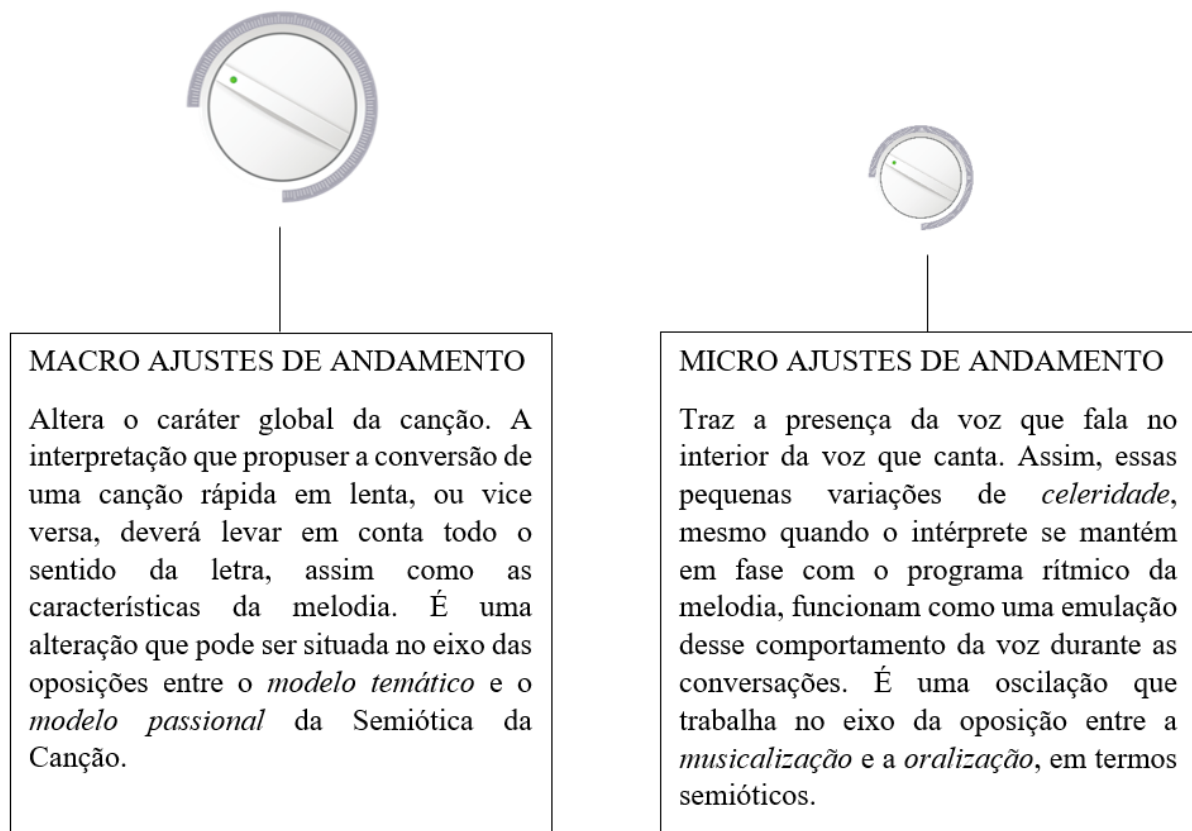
MACRO AJUSTES DE ANDAMENTO

Altera o caráter global da canção. A interpretação que propuser a conversão de uma canção rápida em lenta, ou vice versa, deverá levar em conta todo o sentido da letra, assim como as características da melodia. É uma alteração que pode ser situada no eixo das oposições entre o *modelo temático* e o *modelo passional* da Semiótica da Canção.

MICRO AJUSTES DE ANDAMENTO

Traz a presença da voz que fala no interior da voz que canta. Assim, essas pequenas variações de *celeridade*, mesmo quando o intérprete se mantém em fase com o programa rítmico da melodia, funcionam como uma emulação desse comportamento da voz durante as conversações. É uma oscilação que trabalha no eixo da oposição entre a *musicalização* e a *oralização*, em termos semióticos.